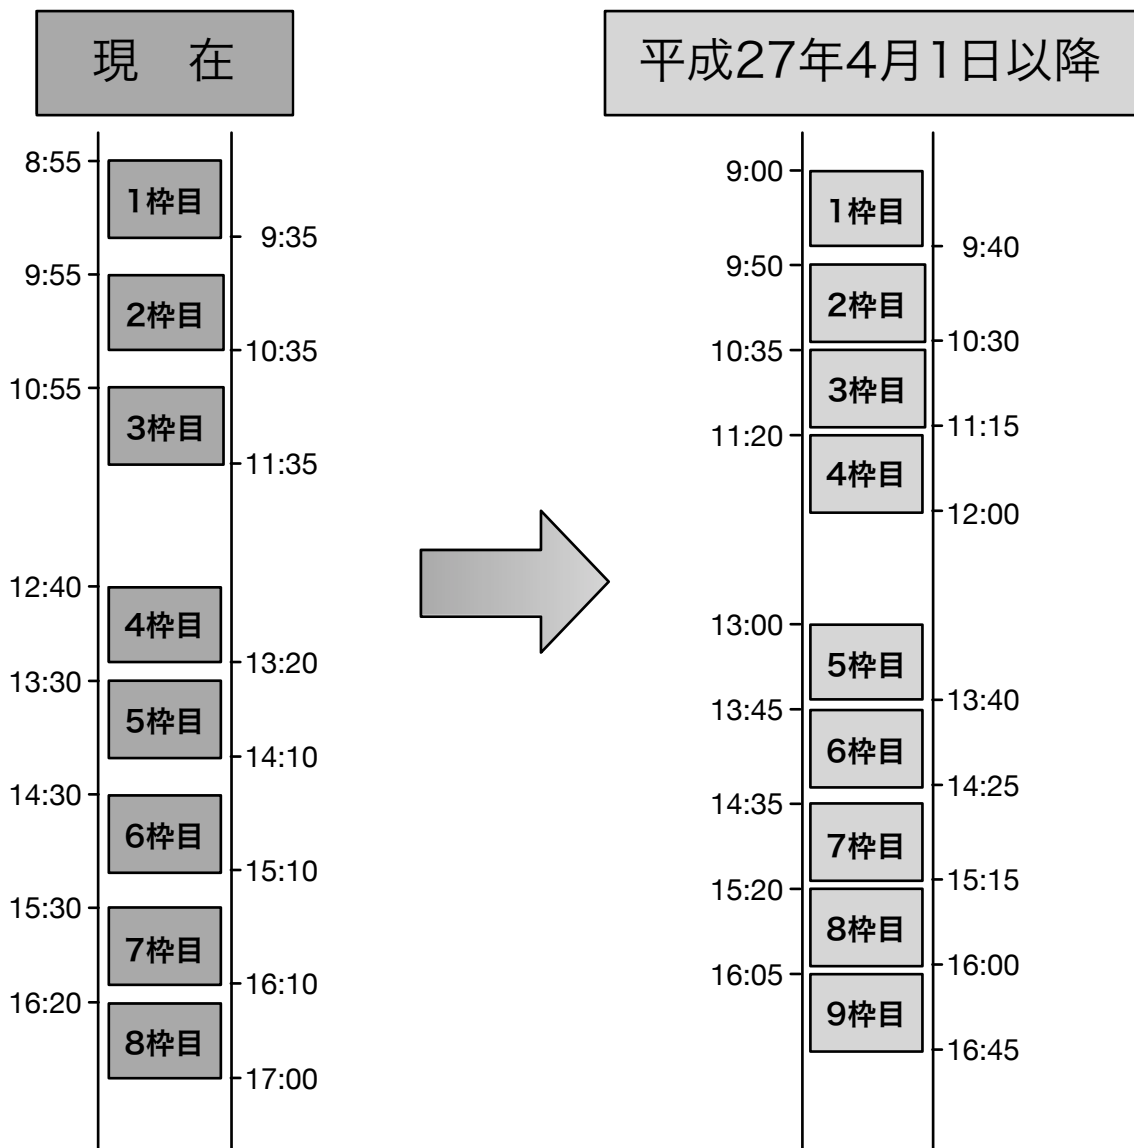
現　在

8:55
1枠目
9:35
9:55
2枠目
10:35
10:55
3枠目
11:35
12:40
4枠目
13:20
13:30
5枠目
14:10
14:30
6枠目
15:10
15:30
7枠目
16:10
16:20
8枠目
17:00

平成27年4月1日以降

9:00
1枠目
9:40
9:50
2枠目
10:30
10:35
3枠目
11:15
11:20
4枠目
12:00
13:00
5枠目
13:40
13:45
6枠目
14:25
14:35
7枠目
15:15
15:20
8枠目
16:00
16:05
9枠目
16:45